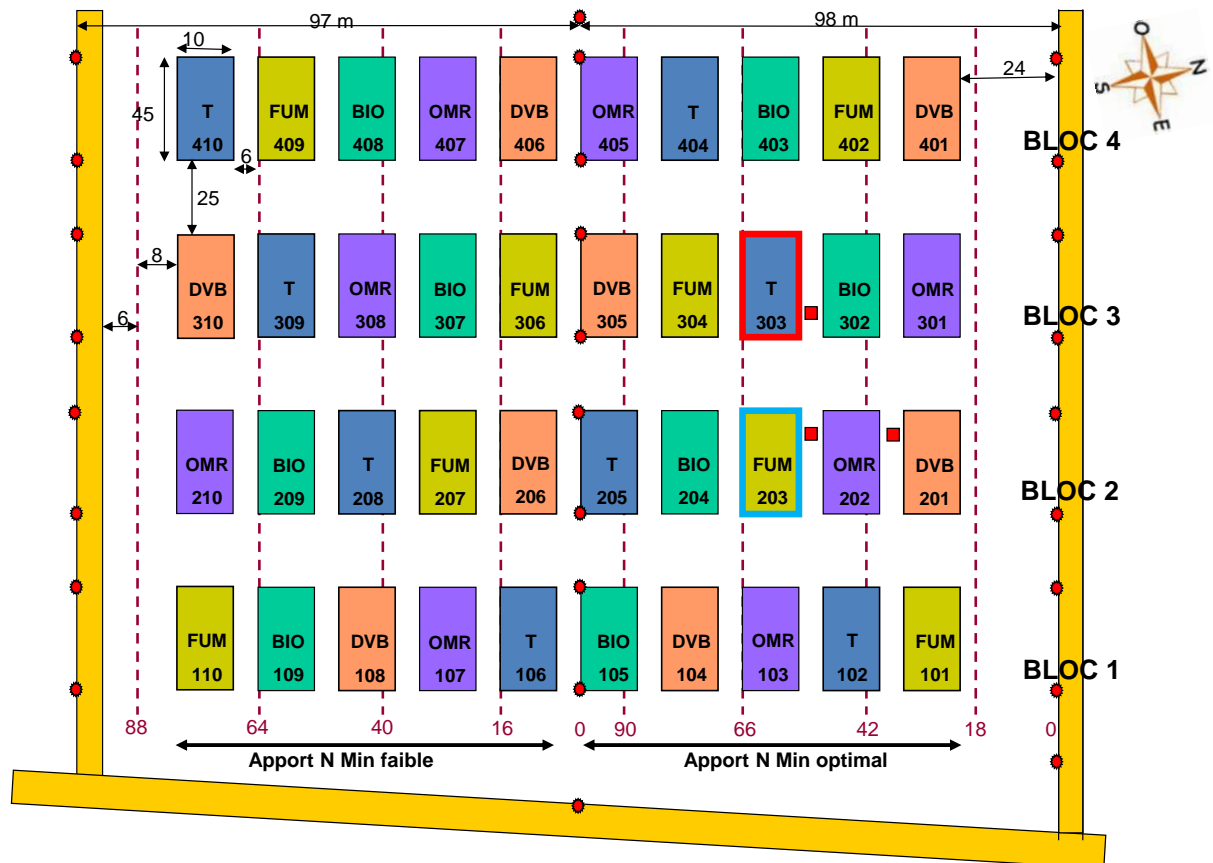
97 m

98 m

10

45

6

25

8

6

24

O N S E

| T 410 | FUM 409 | BIO 408 | OMR 407 | DVB 406 | OMR 405 | T 404 | BIO 403 | FUM 402 | DVB 401 | BLOC 4 |
|---|---|---|---|---|---|---|---|---|---|---|
| DVB 310 | T 309 | OMR 308 | BIO 307 | FUM 306 | DVB 305 | FUM 304 | T 303 | BIO 302 | OMR 301 | BLOC 3 |
| OMR 210 | BIO 209 | T 208 | FUM 207 | DVB 206 | T 205 | BIO 204 | FUM 203 | OMR 202 | DVB 201 | BLOC 2 |
| FUM 110 | BIO 109 | DVB 108 | OMR 107 | T 106 | BIO 105 | DVB 104 | OMR 103 | T 102 | FUM 101 | BLOC 1 |

88 64 40 16 0 90 66 42 18 0

Apport N Min faible

Apport N Min optimal